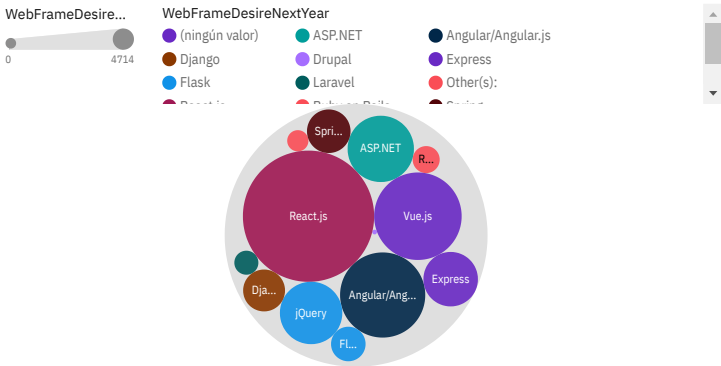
WebFrameDesire...

0 4714

WebFrameDesireNextYear

(ningún valor)
ASP.NET
Angular/Angular.js
Django
Drupal
Express
Flask
Laravel
Other(s):
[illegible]
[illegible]
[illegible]

Spri...
ASP.NET
R...
React.js
Vue.js
Express
Dja...
Angular/Ang...
jQuery
Fl...